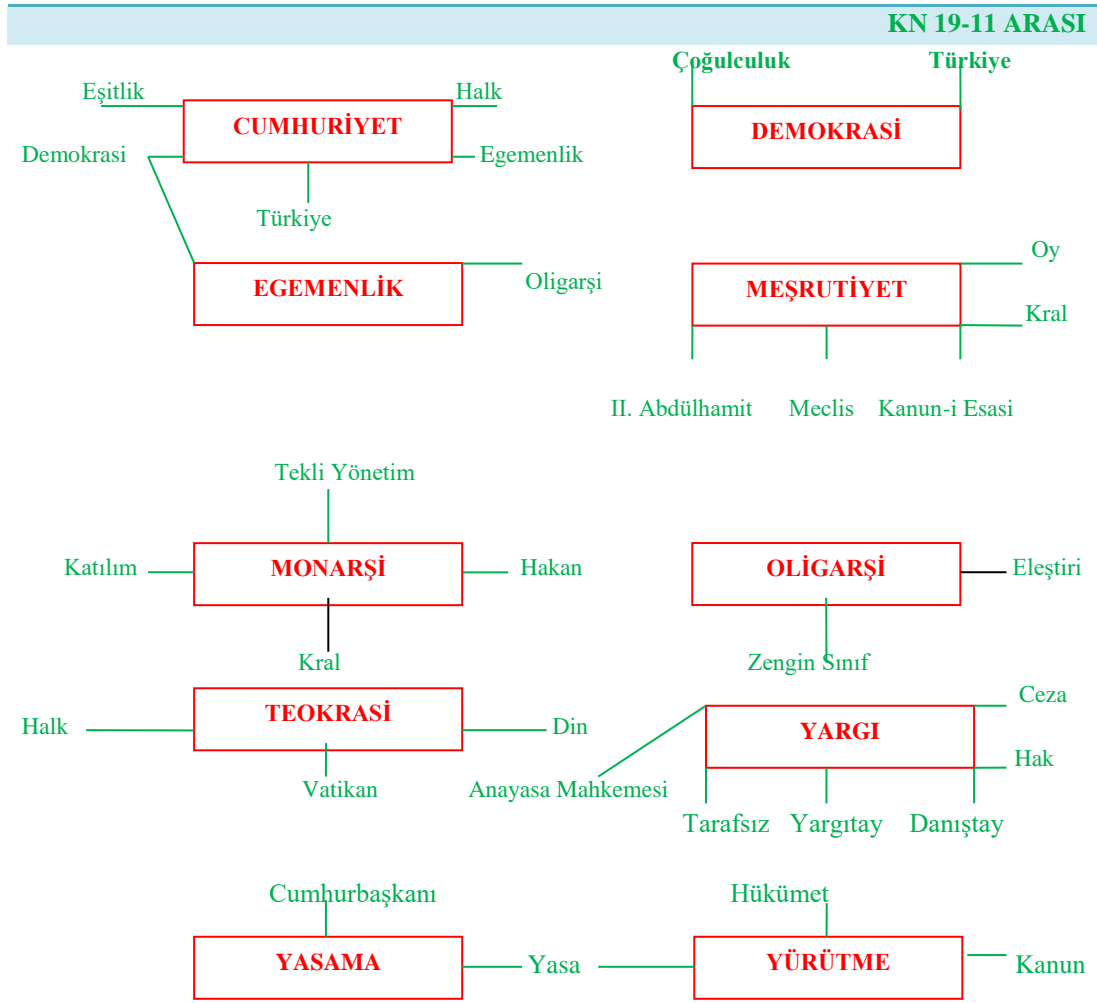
KN 19-11 ARASI

Eşitlik
Halk
CUMHURİYET
Demokrasi
Egemenlik
Türkiye

Çoğulculuk
Türkiye
DEMOKRASİ

EGEMENLİK
Oligarşi

Oy
MEŞRUTİYET
Kral
II. Abdülhamit
Meclis
Kanun-i Esasi

Tekli Yönetim
Katılım
MONARŞİ
Hakan
Kral

OLİGARŞİ
Eleştiri
Zengin Sınıf

Halk
TEOKRASİ
Din
Vatikan

Ceza
YARGI
Hak
Anayasa Mahkemesi
Tarafsız
Yargıtay
Danıştay

Cumhurbaşkanı
YASAMA
Yasa
Hükümet
YÜRÜTME
Kanun